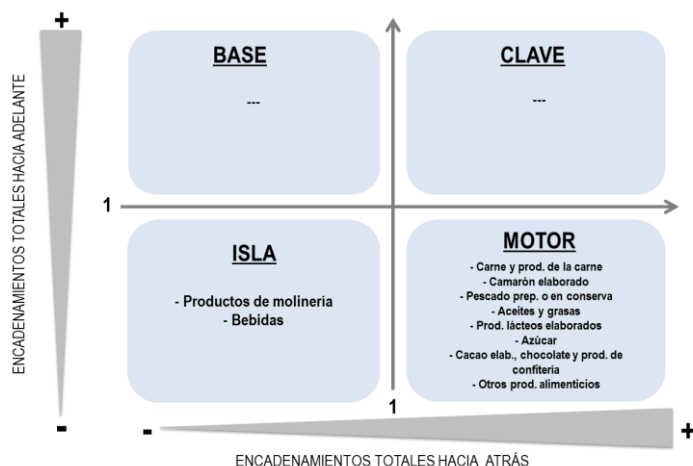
+

ENCADENAMIENTOS TOTALES HACIA ADELANTE

-

BASE

---

CLAVE

---

1

ISLA

- Productos de molinería
- Bebidas

MOTOR

- Carne y prod. de la carne
- Camarón elaborado
- Pescado prep. o en conserva
- Aceites y grasas
- Prod. lácteos elaborados
- Azúcar
- Cacao elab., chocolate y prod. de confitería
- Otros prod. alimenticios

1

-

+

ENCADENAMIENTOS TOTALES HACIA ATRÁS